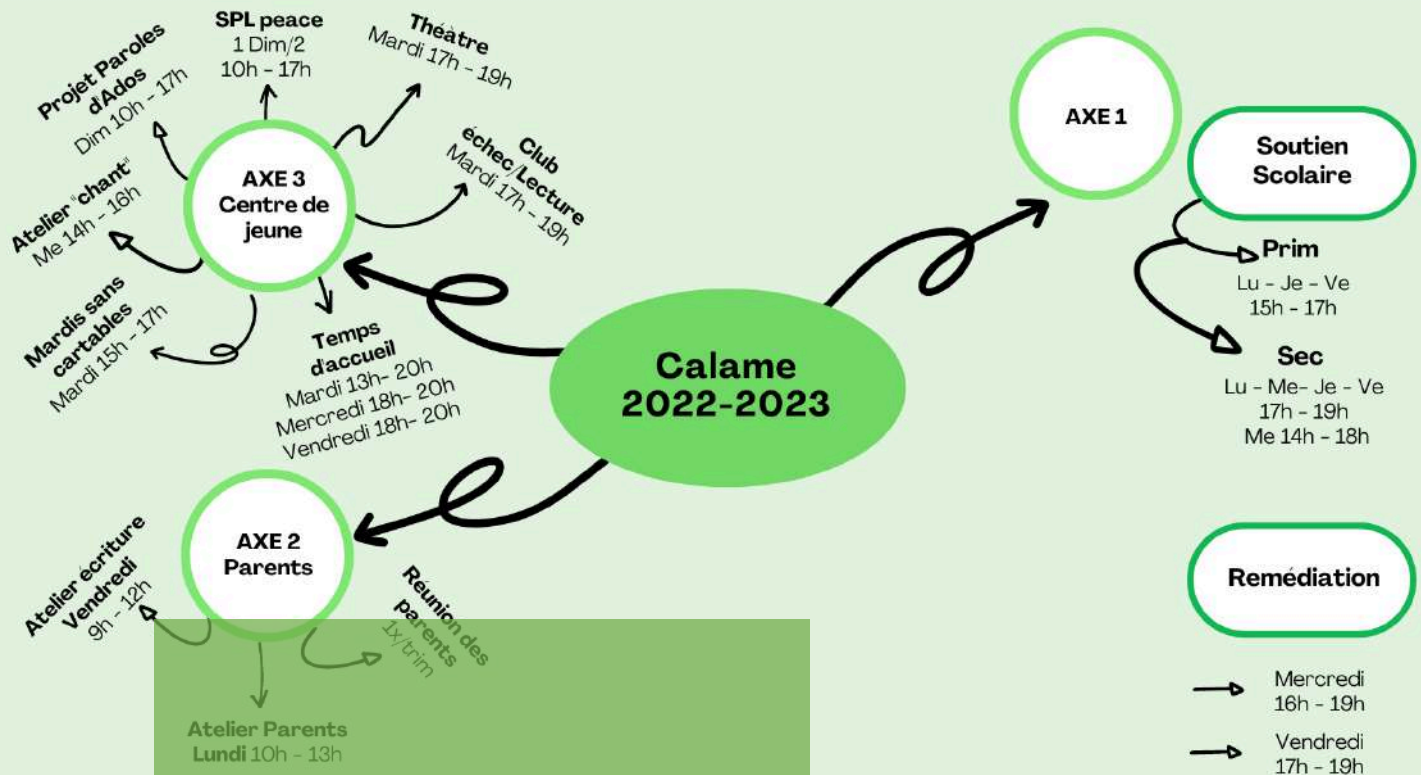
Calame
2022-2023

AXE 3
Centre de jeune

Projet Paroles d'Ados
Dim 10h - 17h

SPL peace
1 Dim/2
10h - 17h

Théâtre
Mardi 17h - 19h

Club échec/Lecture
Mardi 17h - 19h

Atelier "chant"
Me 14h - 16h

Mardis sans cartables
Mardi 15h - 17h

Temps d'accueil
Mardi 13h- 20h
Mercredi 18h- 20h
Vendredi 18h- 20h

AXE 2
Parents

Atelier écriture
Vendredi
9h - 12h

Réunion des parents
1x/trim

Atelier Parents
Lundi 10h - 13h

AXE 1

Soutien Scolaire

Prim
Lu - Je - Ve
15h - 17h

Sec
Lu - Me- Je - Ve
17h - 19h
Me 14h - 18h

Remédiation

Mercredi
16h - 19h

Vendredi
17h - 19h